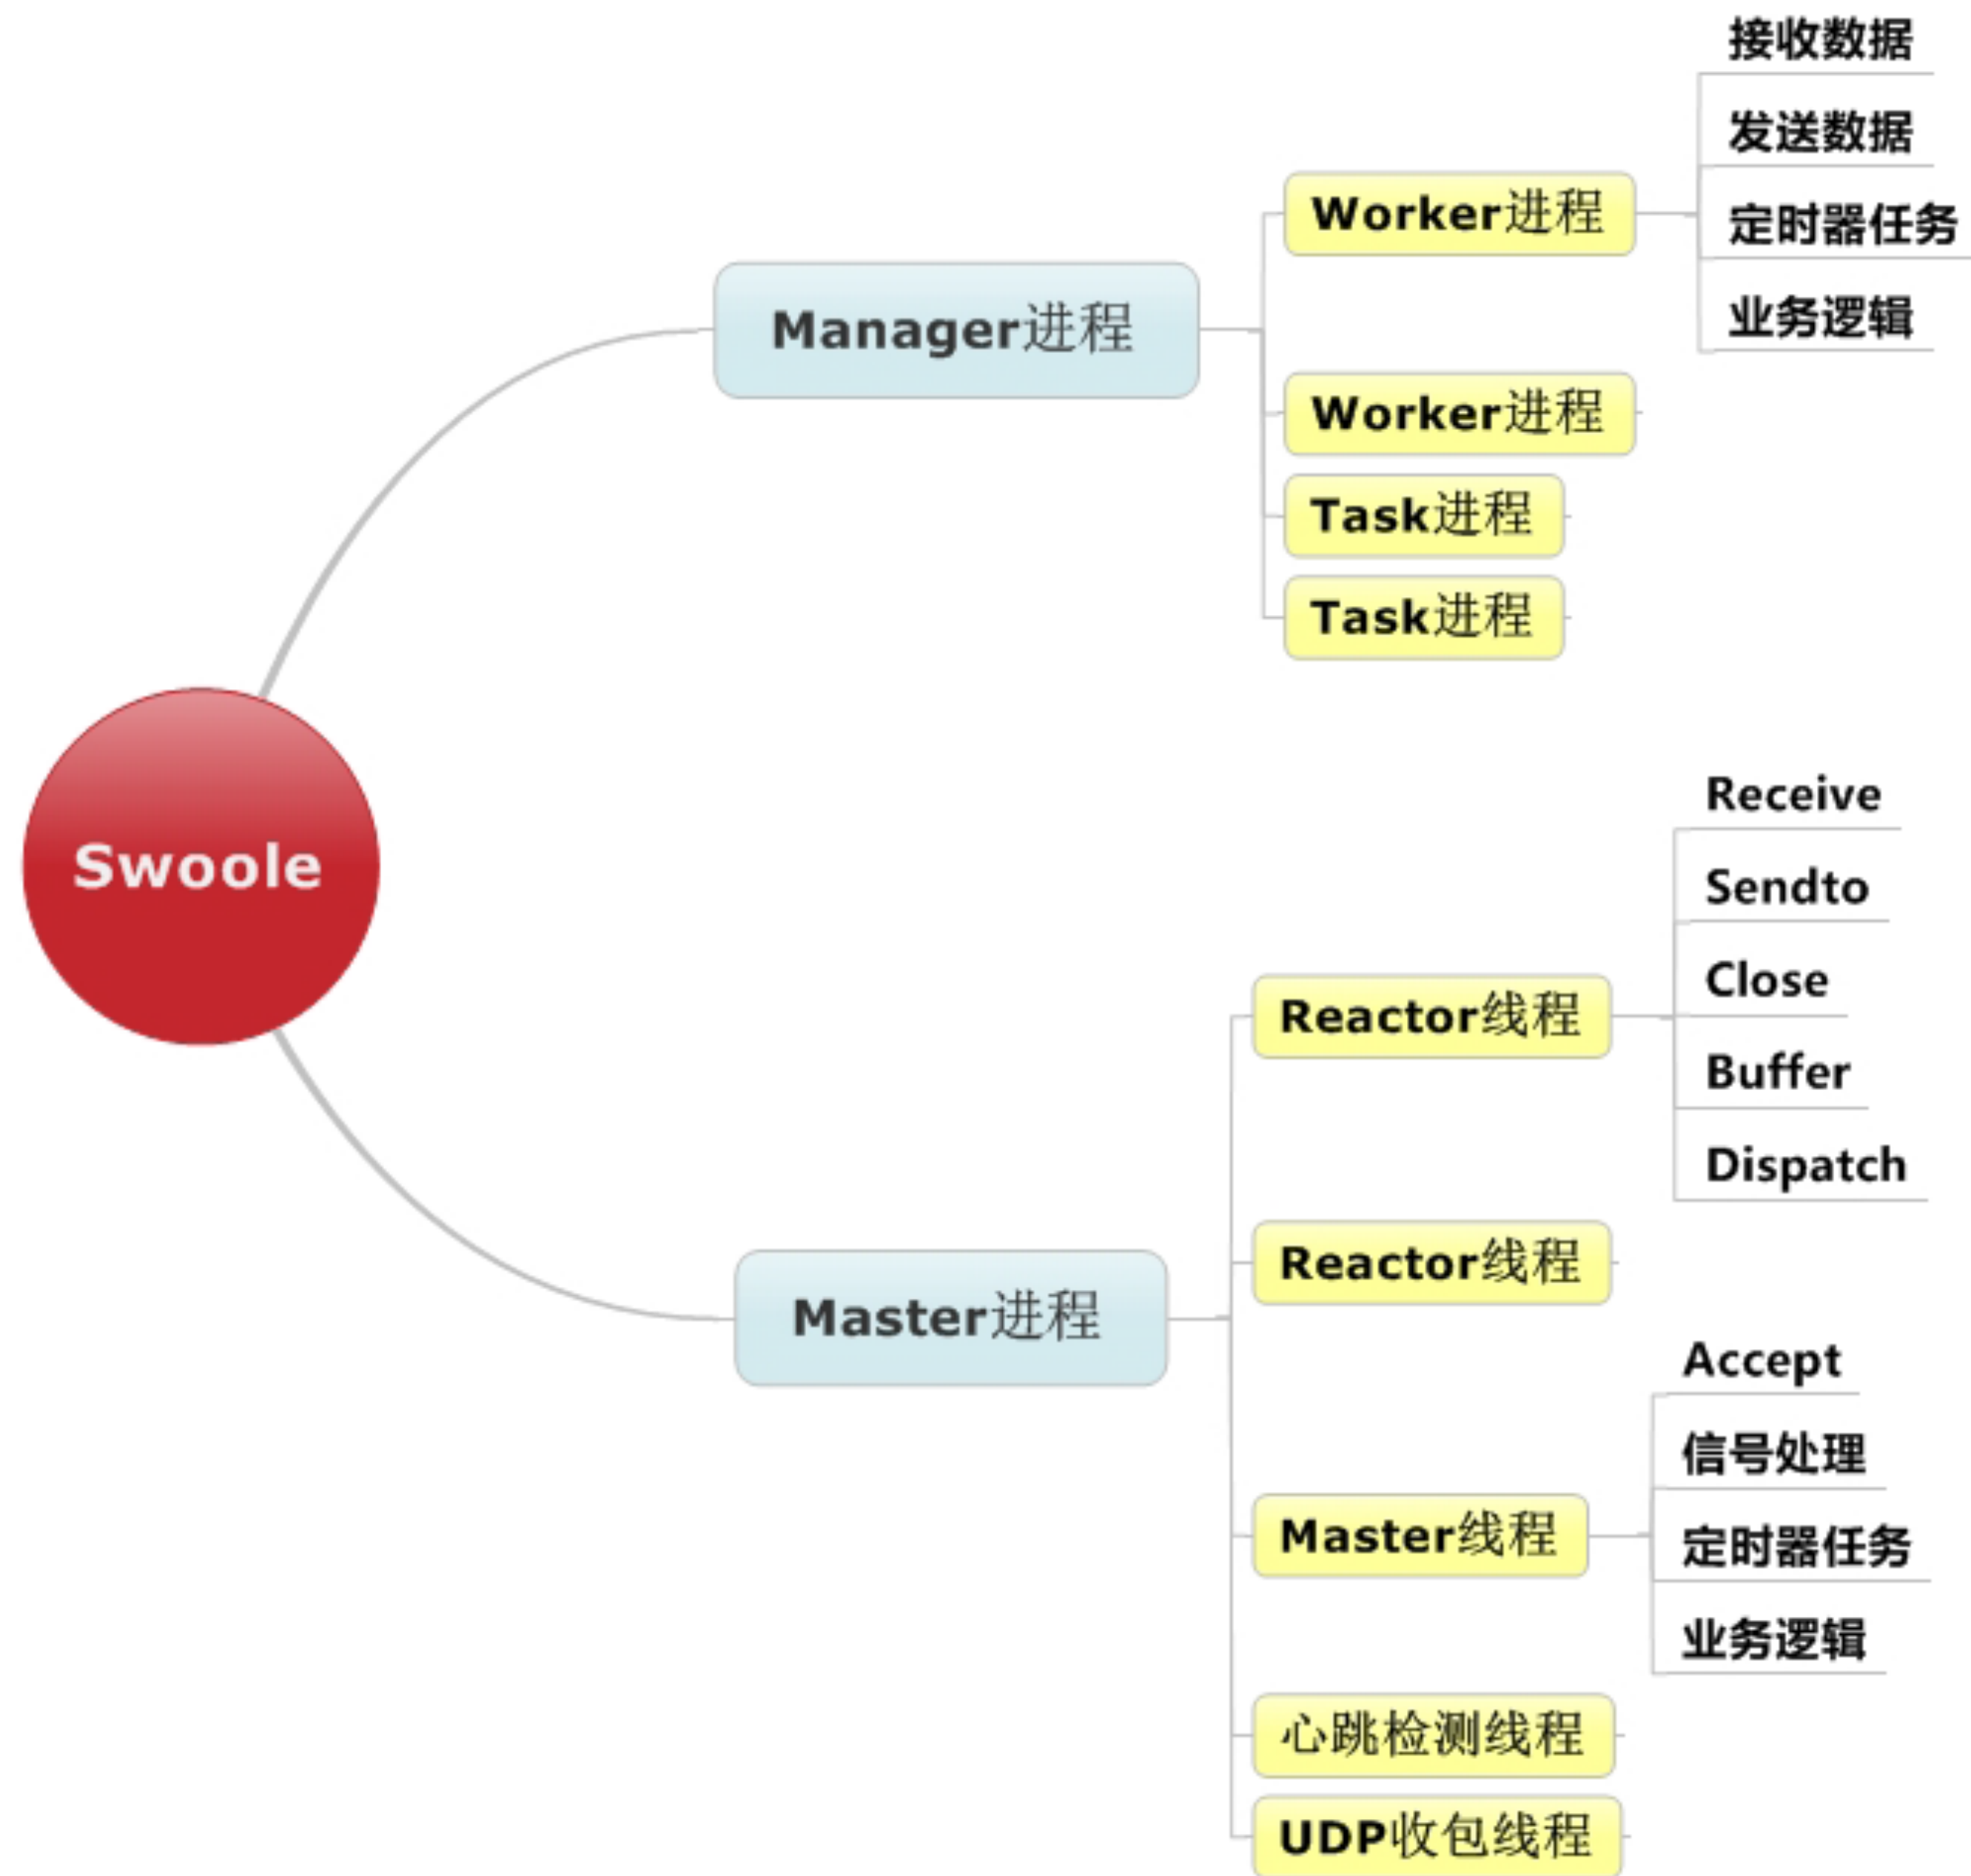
Swoole

Manager进程

Worker进程

接收数据

发送数据

定时器任务

业务逻辑

Worker进程

Task进程

Task进程

Master进程

Reactor线程

Receive

Sendto

Close

Buffer

Dispatch

Reactor线程

Master线程

Accept

信号处理

定时器任务

业务逻辑

心跳检测线程

UDP收包线程